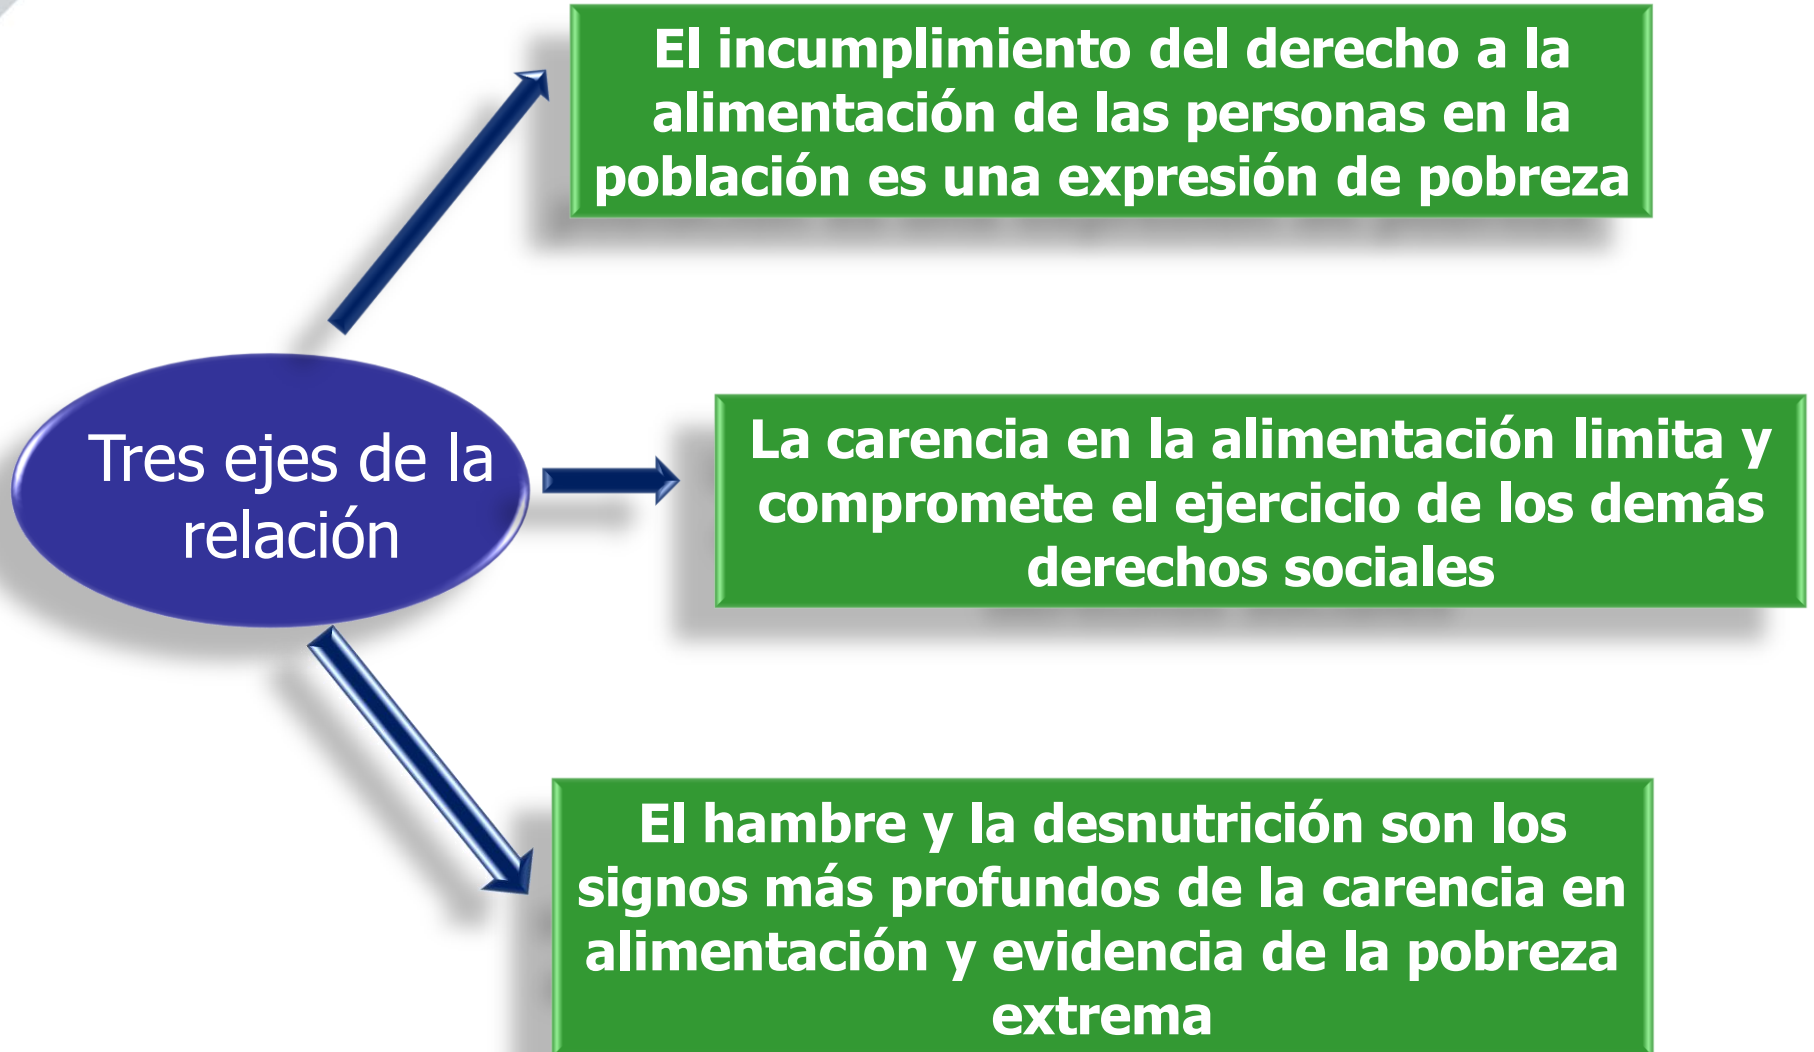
Tres ejes de la relación

El incumplimiento del derecho a la alimentación de las personas en la población es una expresión de pobreza

La carencia en la alimentación limita y compromete el ejercicio de los demás derechos sociales

El hambre y la desnutrición son los signos más profundos de la carencia en alimentación y evidencia de la pobreza extrema